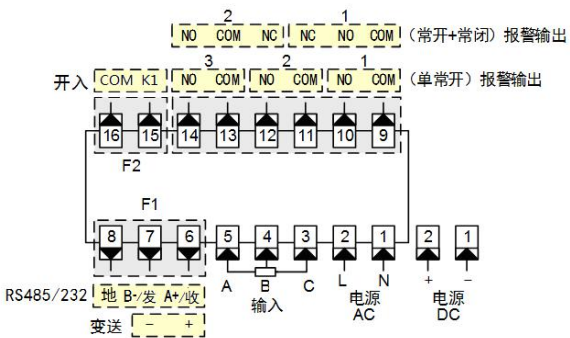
2
NO COM NC
1
NC NO COM
(常开+常闭) 报警输出

开入 COM K1
3
NO COM
2
NO COM
1
NO COM
(单常开) 报警输出

16 15 14 13 12 11 10 9
F2

F1
8 7 6 5 4 3 2 1 2 1

A B C L N + −
输入
电源 AC
电源 DC

RS485/232 地 B-/发 A+/收
变送 − +